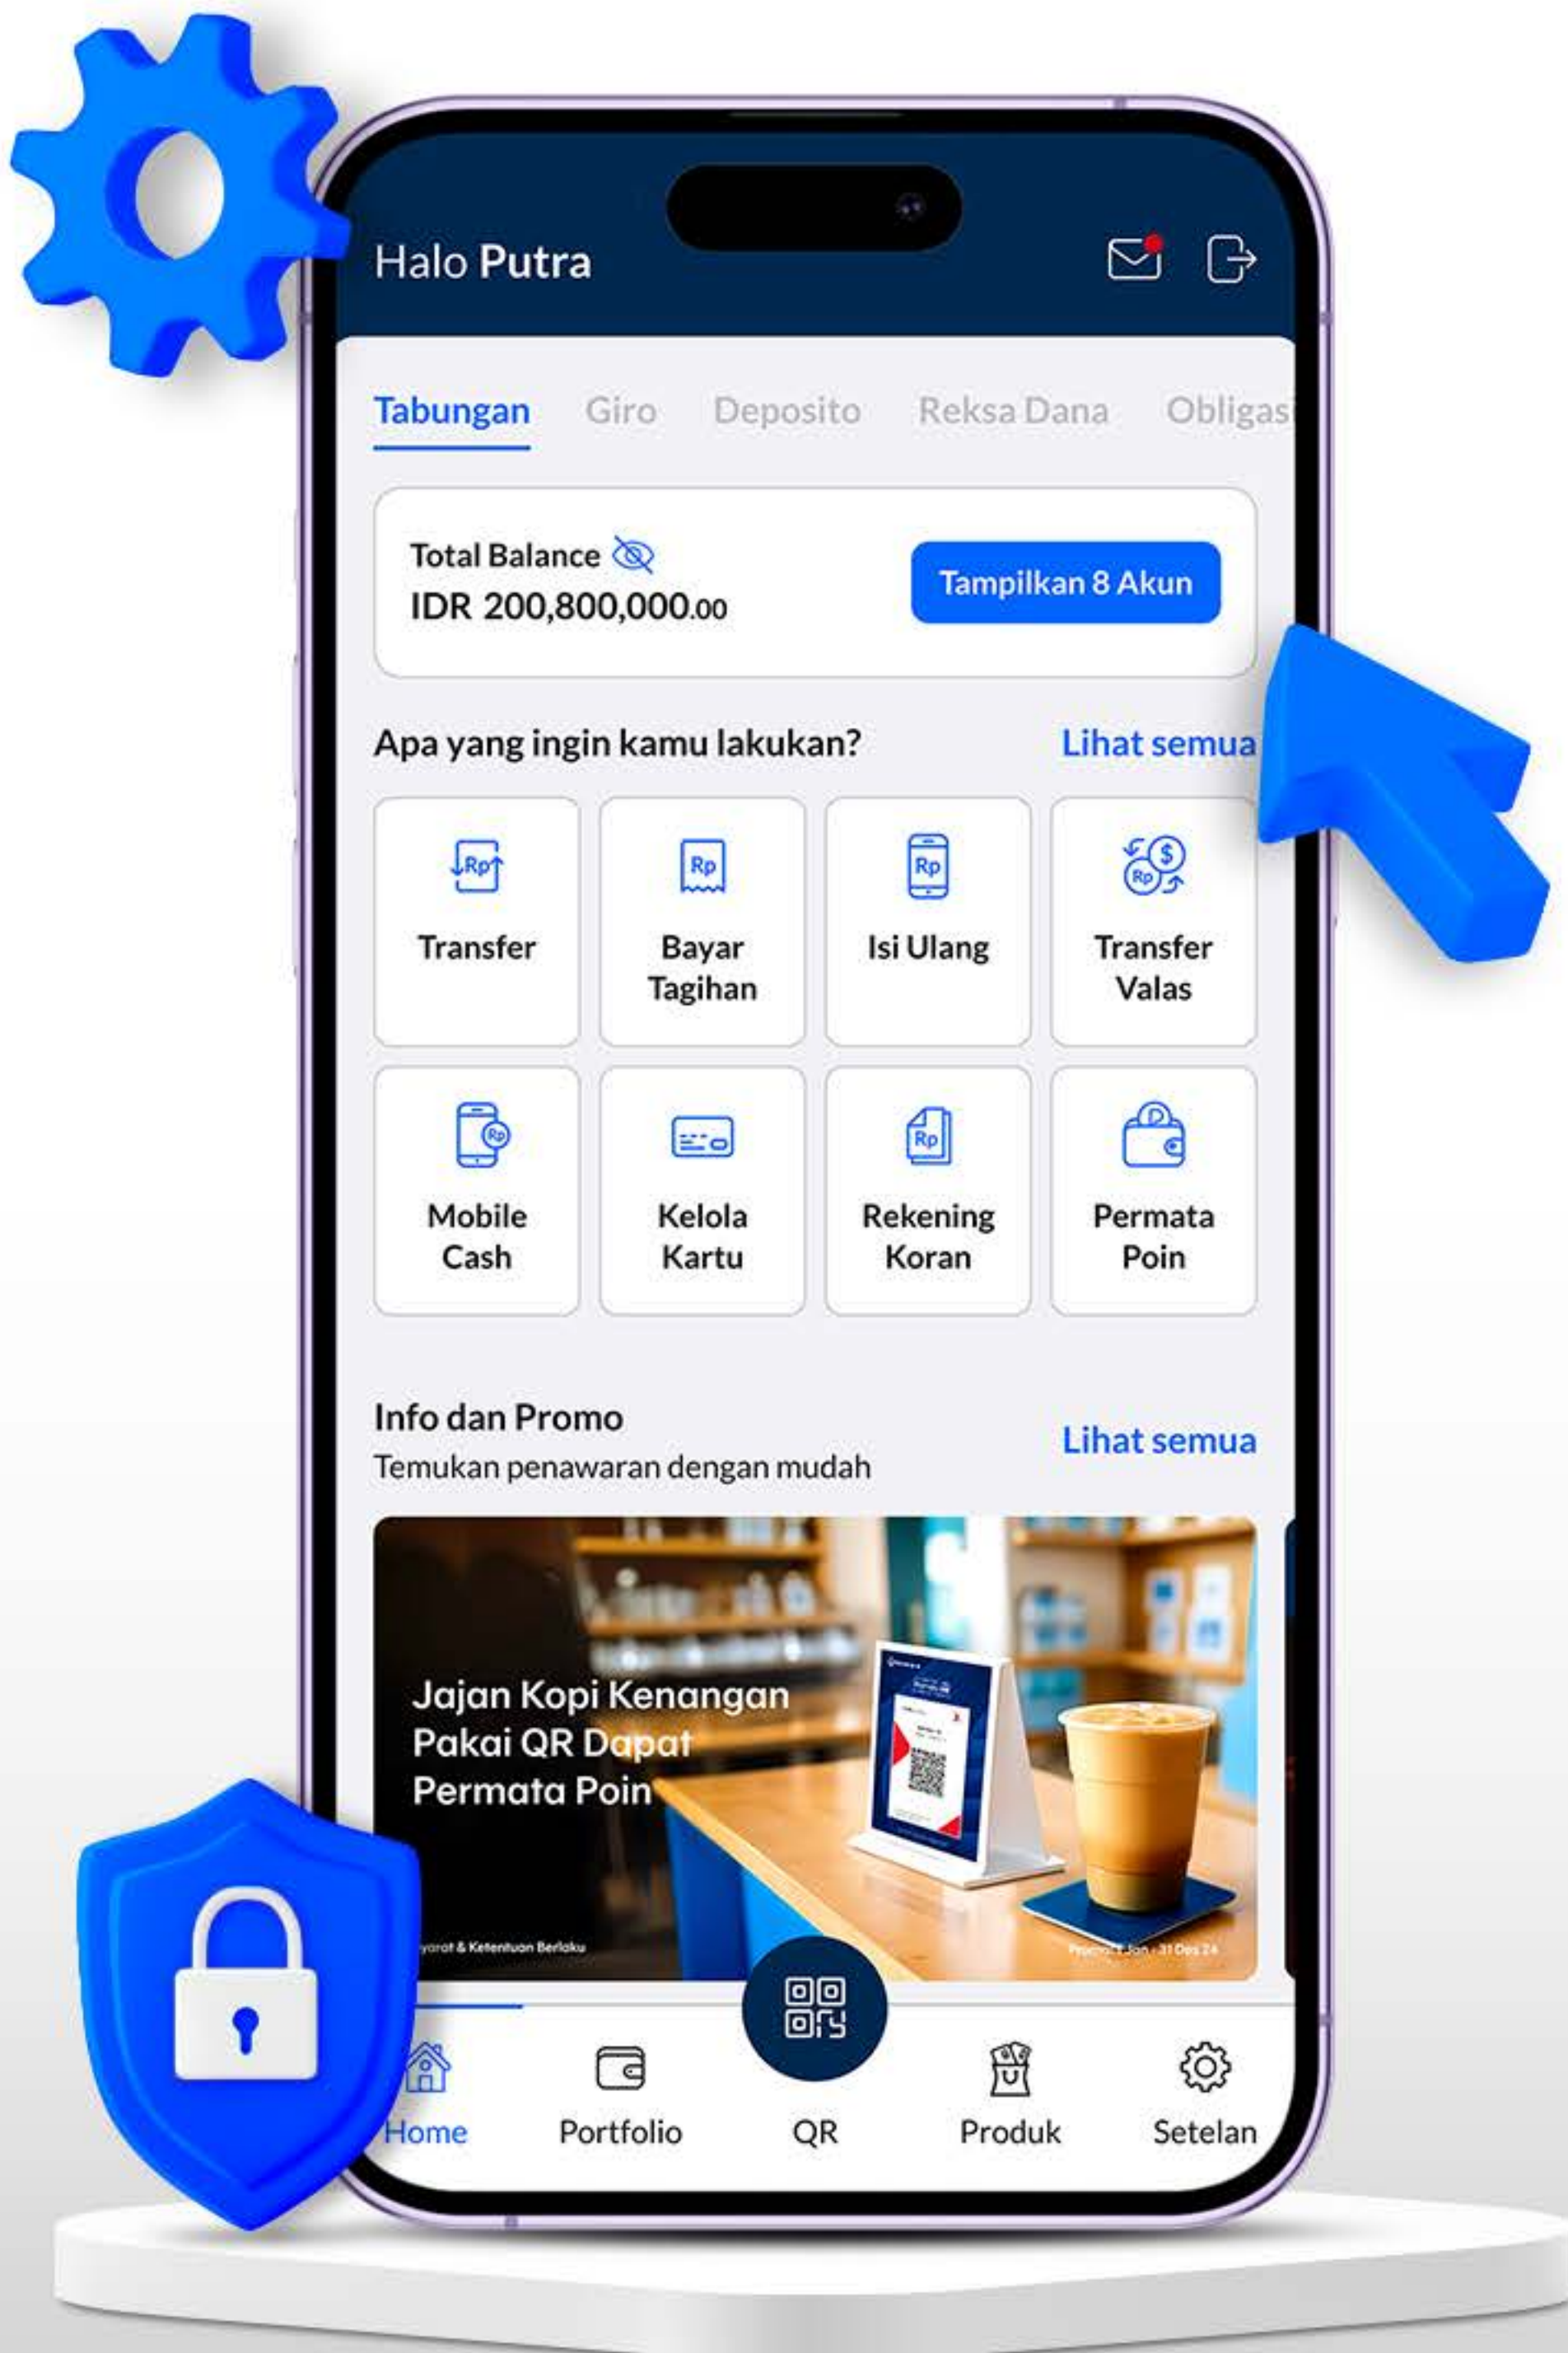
Halo Putra

Tabungan Giro Deposito Reksa Dana Obligasi

Total Balance
IDR 200,800,000.00

Tampilkan 8 Akun

Apa yang ingin kamu lakukan? Lihat semua

Rp Transfer
Rp Bayar Tagihan
Rp Isi Ulang
$ Rp Transfer Valas
Rp Mobile Cash
Kelola Kartu
Rp Rekening Koran
Permata Poin

Info dan Promo
Temukan penawaran dengan mudah
Lihat semua

Jajan Kopi Kenangan Pakai QR Dapat Permata Poin

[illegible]yarat & Ketentuan Berlaku

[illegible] Jan - 31 Des 24

Home Portfolio QR Produk Setelan